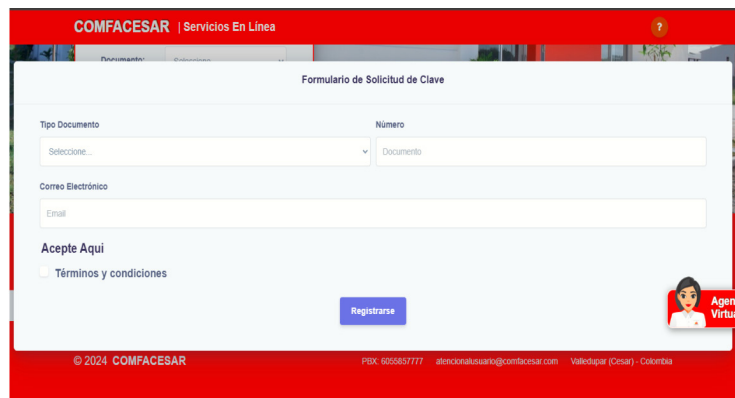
COMFACESAR | Servicios En Línea

?

Documento: Seleccione

Formulario de Solicitud de Clave

Tipo Documento

Seleccione...

Número

Documento

Correo Electrónico

Email

Acepte Aqui

Términos y condiciones

Registrarse

Agen Virtua

© 2024 COMFACESAR

PBX: 6055857777 atencionalusuario@comfacesar.com Valledupar (Cesar) - Colombia